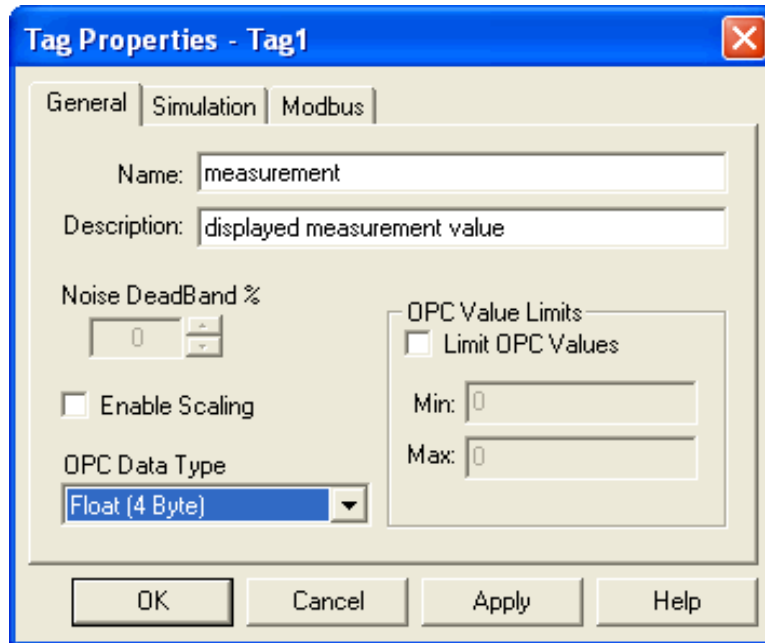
Tag Properties - Tag1

General | Simulation | Modbus

Name: measurement

Description: displayed measurement value

Noise DeadBand %

0

Enable Scaling

OPC Data Type

Float (4 Byte)

OPC Value Limits

Limit OPC Values

Min: 0

Max: 0

OK | Cancel | Apply | Help